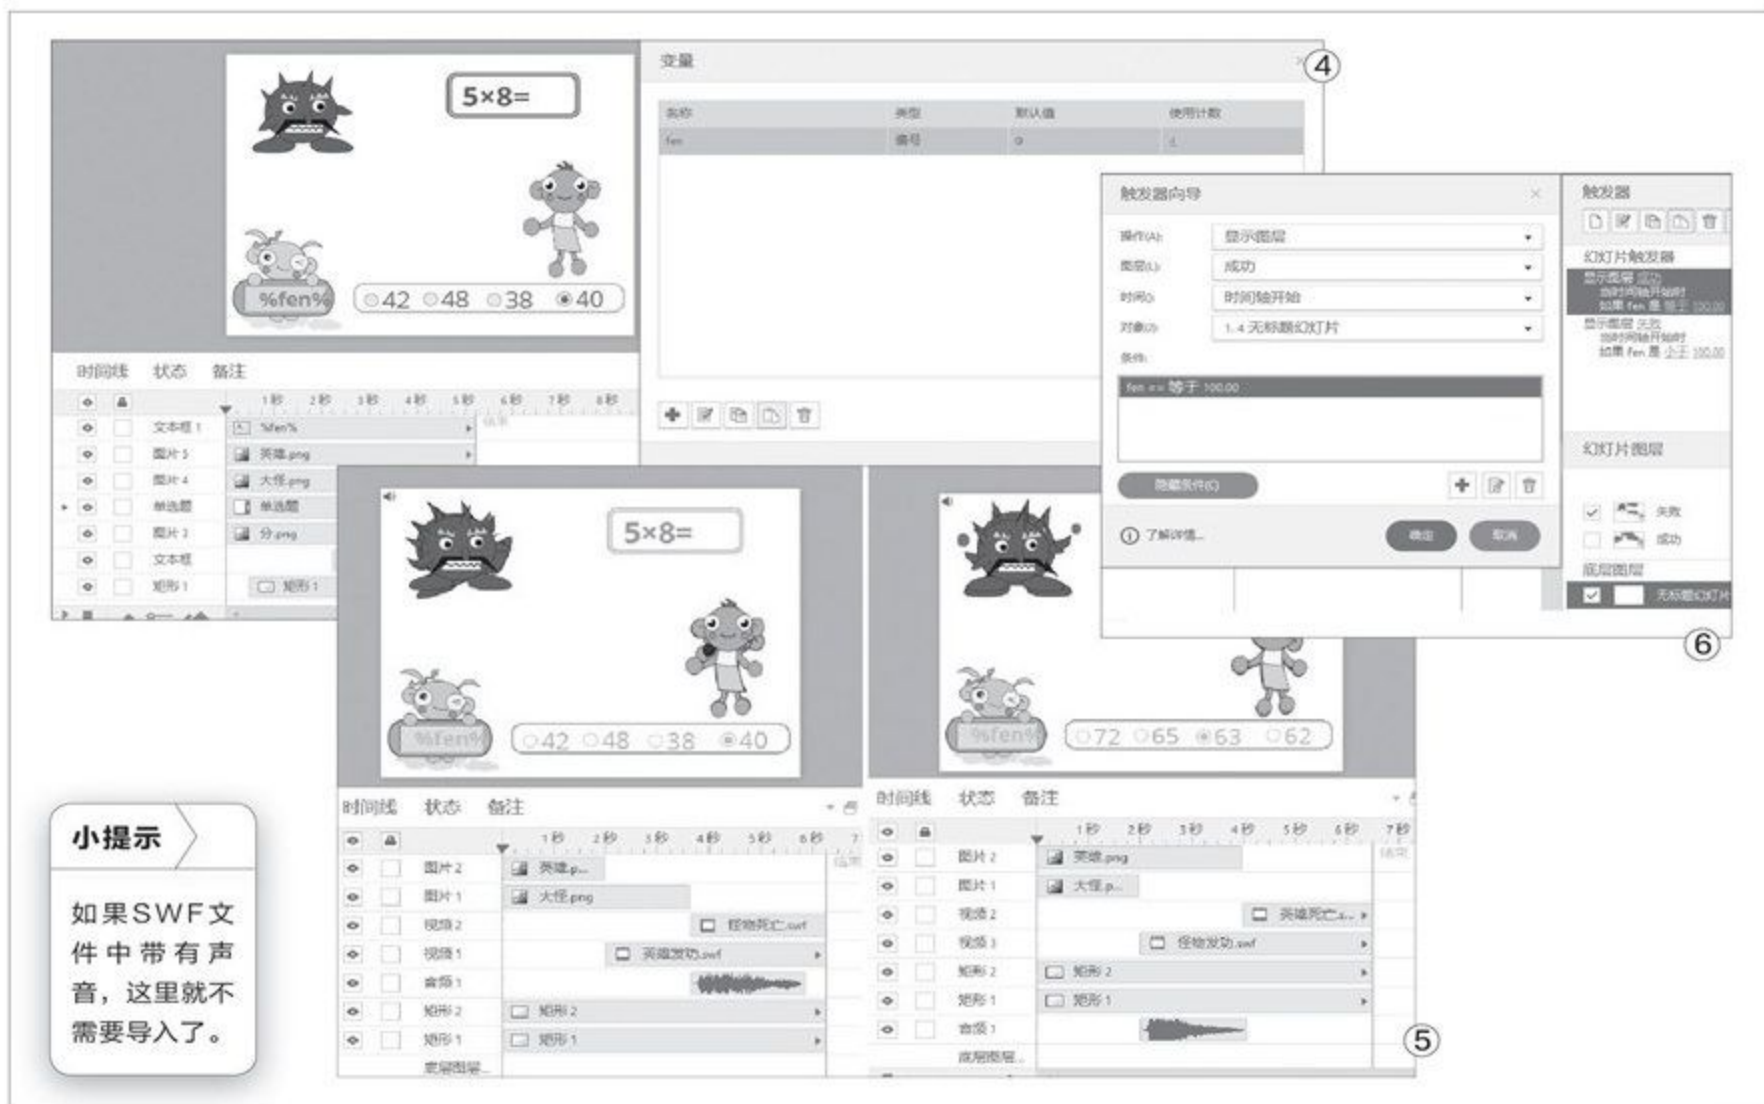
5×8=

%fen%

42 48 38 40

时间线 状态 备注

1秒 2秒 3秒 4秒 5秒 6秒 7秒 8秒

文本框 1 %fen%
图片 5 英雄.png
图片 4 大怪.png
单选题 单选题
图片 3 分.png
文本框
矩形 1 矩形 1

变量

④

名称 类型 默认值 使用计数
fen 数字 0 1

触发器向导

操作(A): 显示图层
图层(L): 成功
时间(I): 时间轴开始
对象(O): 1.4 无标题幻灯片
条件:
fen == 等于 100.00

隐藏条件(C)

了解详情...
确定 取消

触发器

幻灯片触发器
显示图层 成功
当时间轴开始时
如果 fen 是 等于 100.00
显示图层 失败
当时间轴开始时
如果 fen 是 小于 100.00

幻灯片图层

失败
成功
底层图层
无标题幻灯片

⑥

5×8=

%fen%

42 48 38 40

时间线 状态 备注

1秒 2秒 3秒 4秒 5秒 6秒 7

图片 2 英雄.p...
图片 1 大怪.png
视频 2 怪物死亡.swf
视频 1 英雄发功.swf
音频 1
矩形 2 矩形 2
矩形 1 矩形 1
底层图层...

%fen%

72 65 63 62

时间线 状态 备注

1秒 2秒 3秒 4秒 5秒 6秒 7秒

图片 2 英雄.png
图片 1 大怪.p...
视频 2 英雄死亡.s...
视频 3 怪物发功.swf
矩形 2 矩形 2
矩形 1 矩形 1
音频 1
底层图层...

⑤

小提示

如果SWF文件中带有声音，这里就不需要导入了。